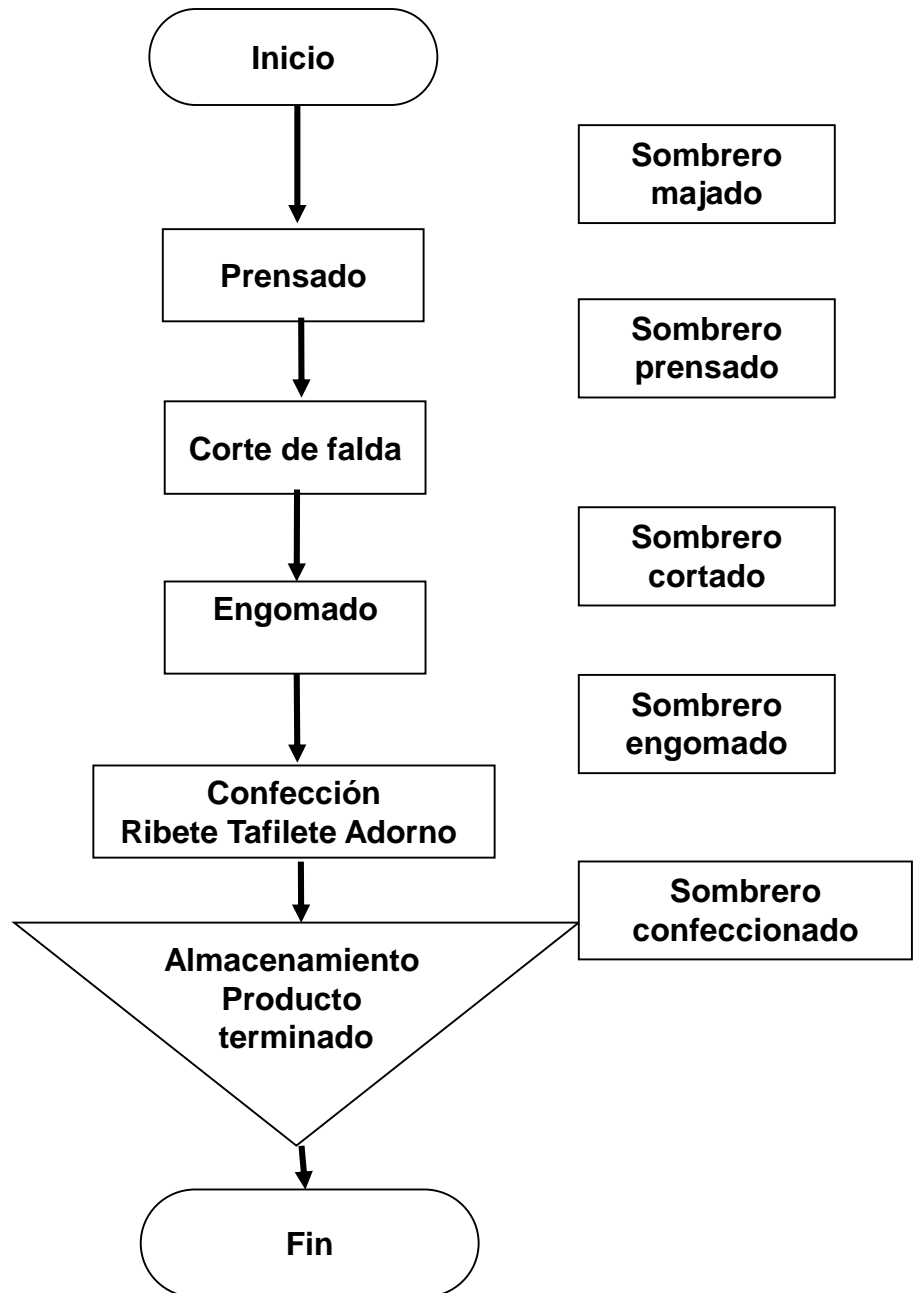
Inicio

Sombrero majado

Prensado

Sombrero prensado

Corte de falda

Sombrero cortado

Engomado

Sombrero engomado

Confección
Ribete Tafilete Adorno

Sombrero confeccionado

Almacenamiento
Producto
terminado

Fin